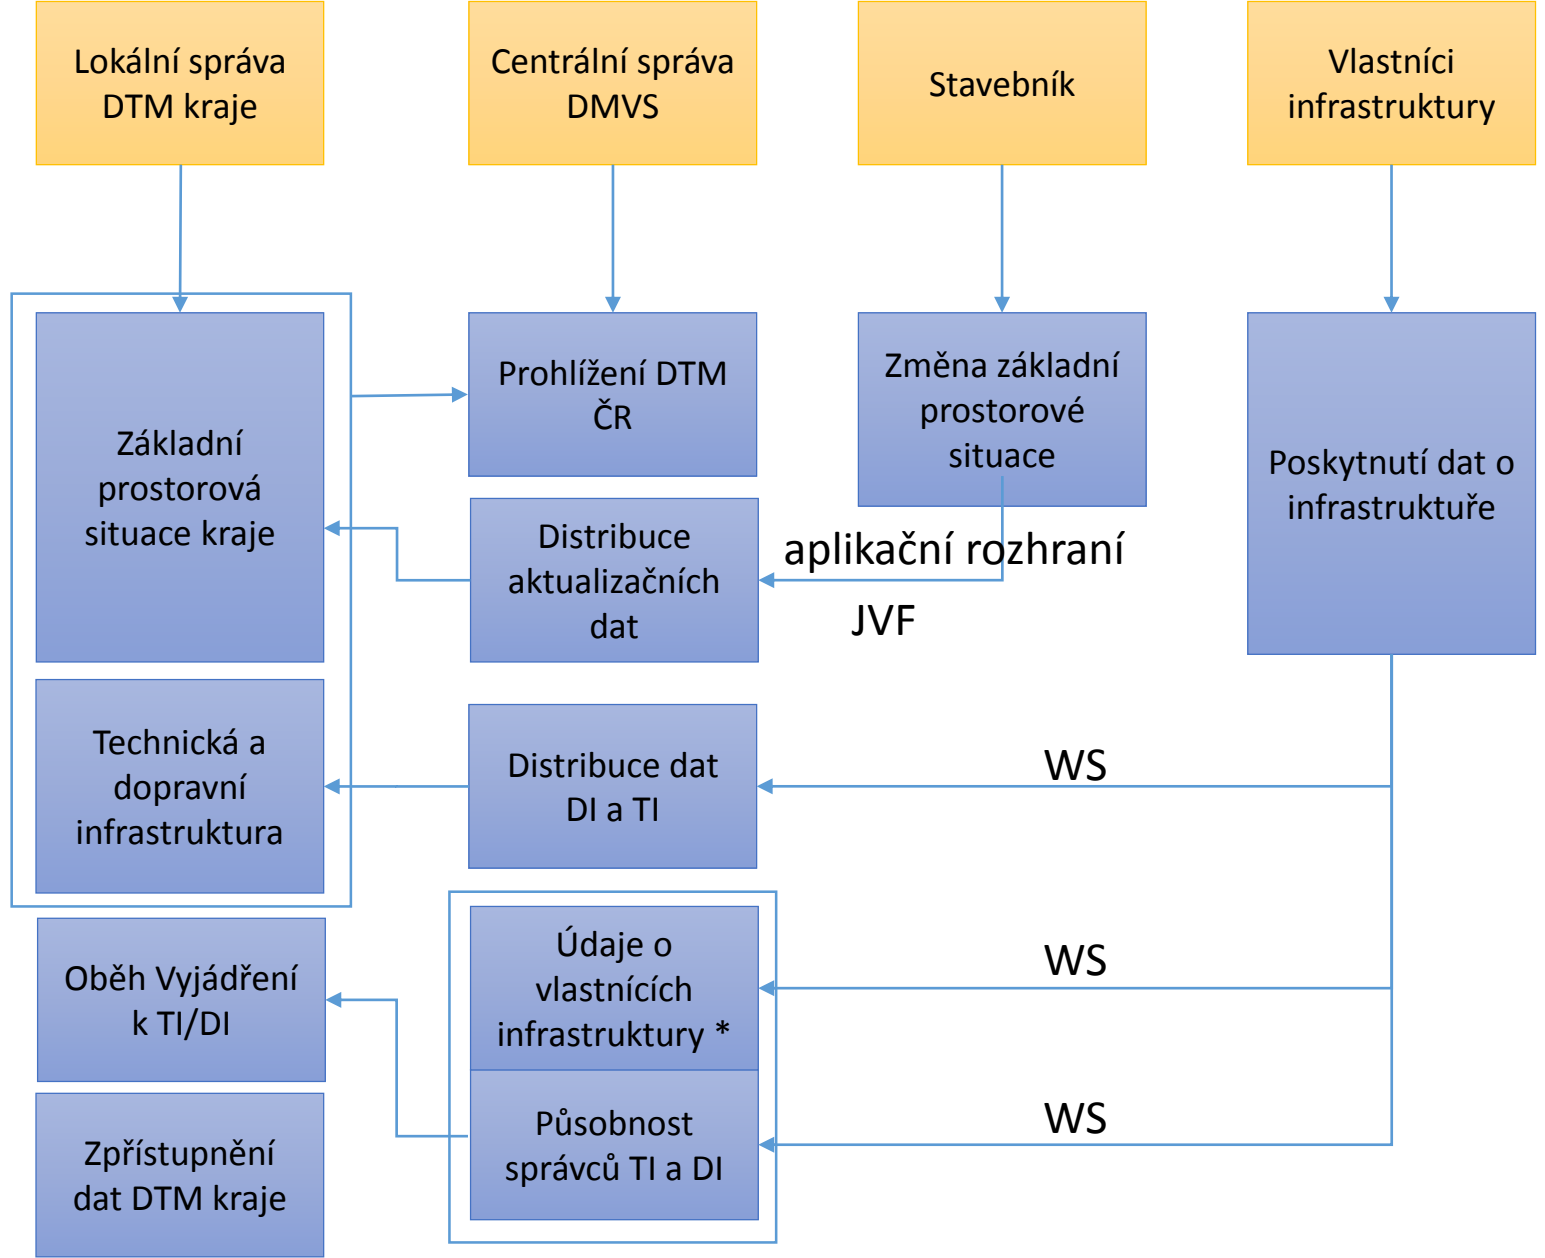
Lokální správa DTM kraje

Centrální správa DMVS

Stavebník

Vlastníci infrastruktury

Základní prostorová situace kraje

Prohlížení DTM ČR

Změna základní prostorové situace

Poskytnutí dat o infrastruktuře

Distribuce aktualizačních dat

aplikační rozhraní

JVF

Technická a dopravní infrastruktura

Distribuce dat DI a TI

WS

Údaje o vlastnících infrastruktury *

WS

Oběh Vyjádření k TI/DI

Působnost správců TI a DI

WS

Zpřístupnění dat DTM kraje